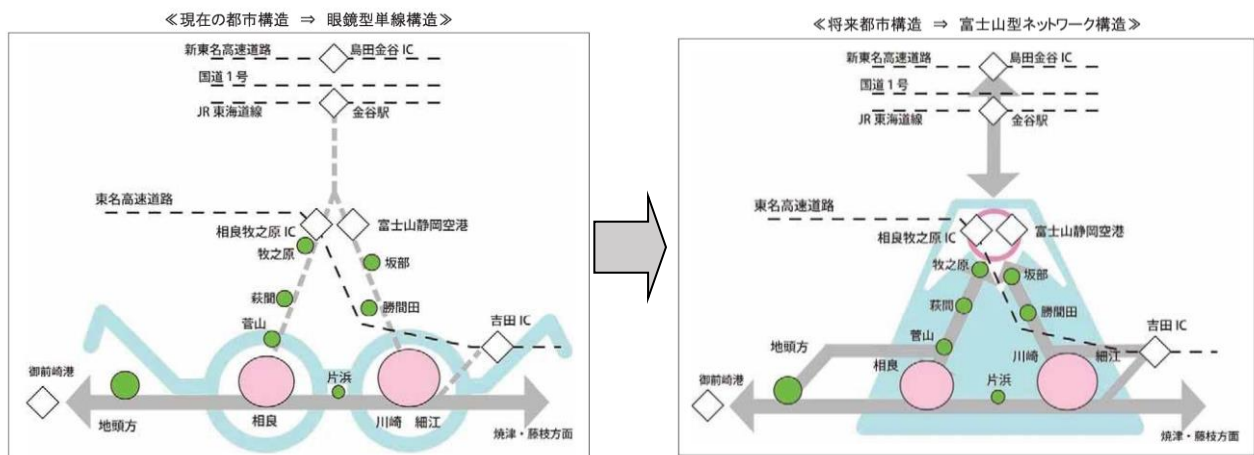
≪現在の都市構造 ⇒ 眼鏡型単線構造≫

新東名高速道路
島田金谷 IC
国道 1 号
JR 東海道線
金谷駅
東名高速道路
相良牧之原 IC
富士山静岡空港
牧之原
坂部
萩間
勝間田
菅山
吉田 IC
御前崎港
片浜
相良
川崎
細江
地頭方
焼津・藤枝方面

≪将来都市構造 ⇒ 富士山型ネットワーク構造≫

新東名高速道路
島田金谷 IC
国道 1 号
JR 東海道線
金谷駅
東名高速道路
相良牧之原 IC
富士山静岡空港
牧之原
坂部
萩間
勝間田
菅山
吉田 IC
地頭方
川崎
細江
相良
御前崎港
片浜
焼津・藤枝方面